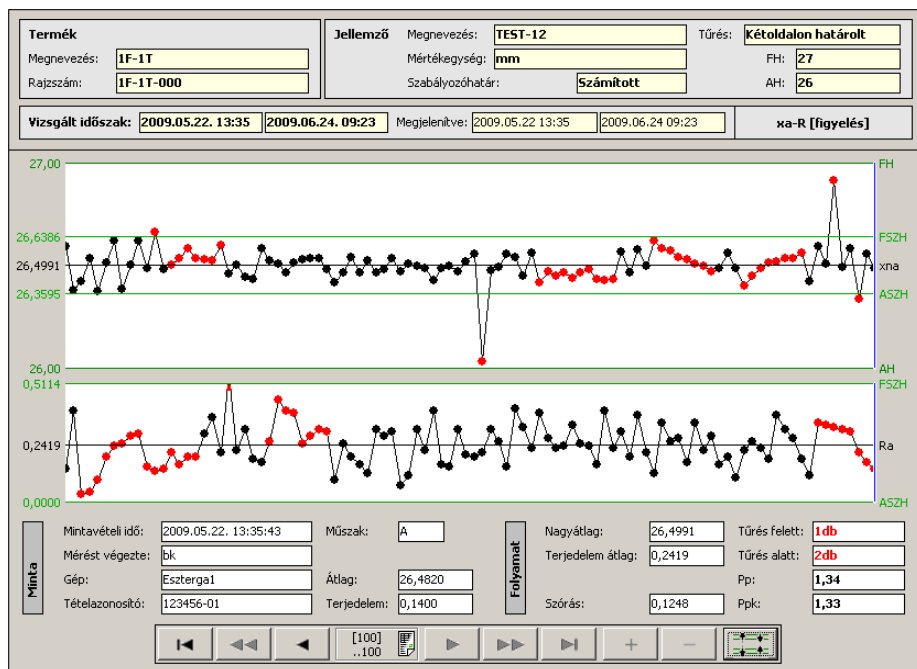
Termék
Megnevezés: 1F-1T
Rajzszám: 1F-1T-000

Jellemző
Megnevezés: TEST-12
Mértékegység: mm
Szabályozóhatár: Számított
Tűrés: Kétoldalon határolt
FH: 27
AH: 26

Vizsgált időszak: 2009.05.22. 13:35 2009.06.24. 09:23
Megjelenítve: 2009.05.22 13:35 2009.06.24 09:23
xa-R [figyelés]

27,00
26,6386
26,4991
26,3595
26,00
FH
FSZH
xna
ASZH
AH

0,5114
0,2419
0,0000
FSZH
Ra
ASZH

Minta
Mintavételi idő: 2009.05.22. 13:35:43
Mérést végezte: bk
Gép: Eszterga1
Tételazonosító: 123456-01
Műszak: A
Átlag: 26,4820
Terjedelem: 0,1400

Folyamat
Nagyátlag: 26,4991
Terjedelem átlag: 0,2419
Szórás: 0,1248
Tűrés felett: 1db
Tűrés alatt: 2db
Pp: 1,34
Ppk: 1,33

[100]
..100
+
−